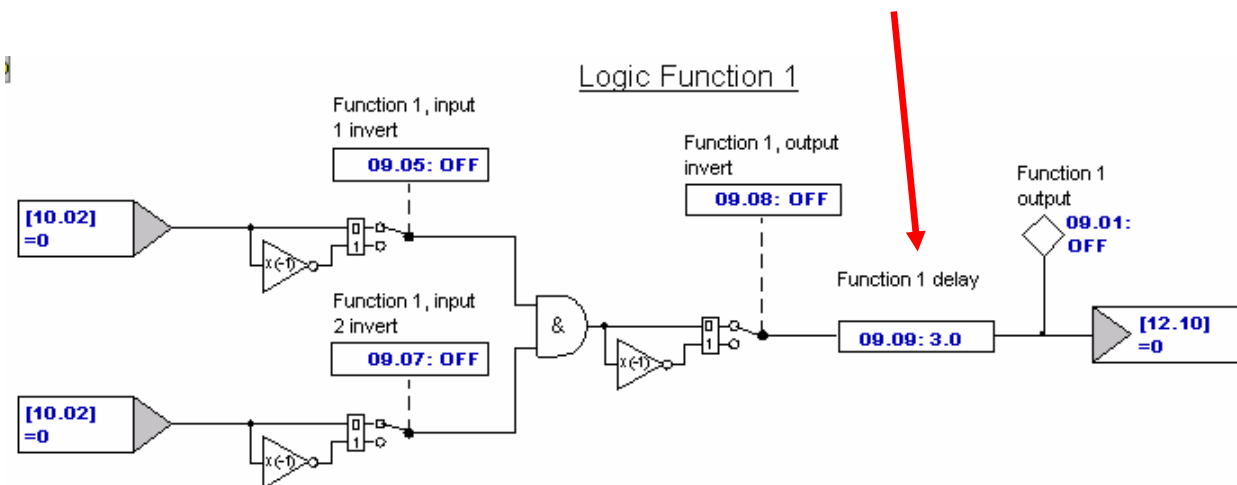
Logic Function 1

Function 1, input 1 invert

09.05: OFF

[10.02] =0

x(-1)

0

1

Function 1, input 2 invert

09.07: OFF

[10.02] =0

x(-1)

0

1

&

Function 1, output invert

09.08: OFF

x(-1)

0

1

Function 1 delay

09.09: 3.0

Function 1 output

09.01: OFF

[12.10] =0